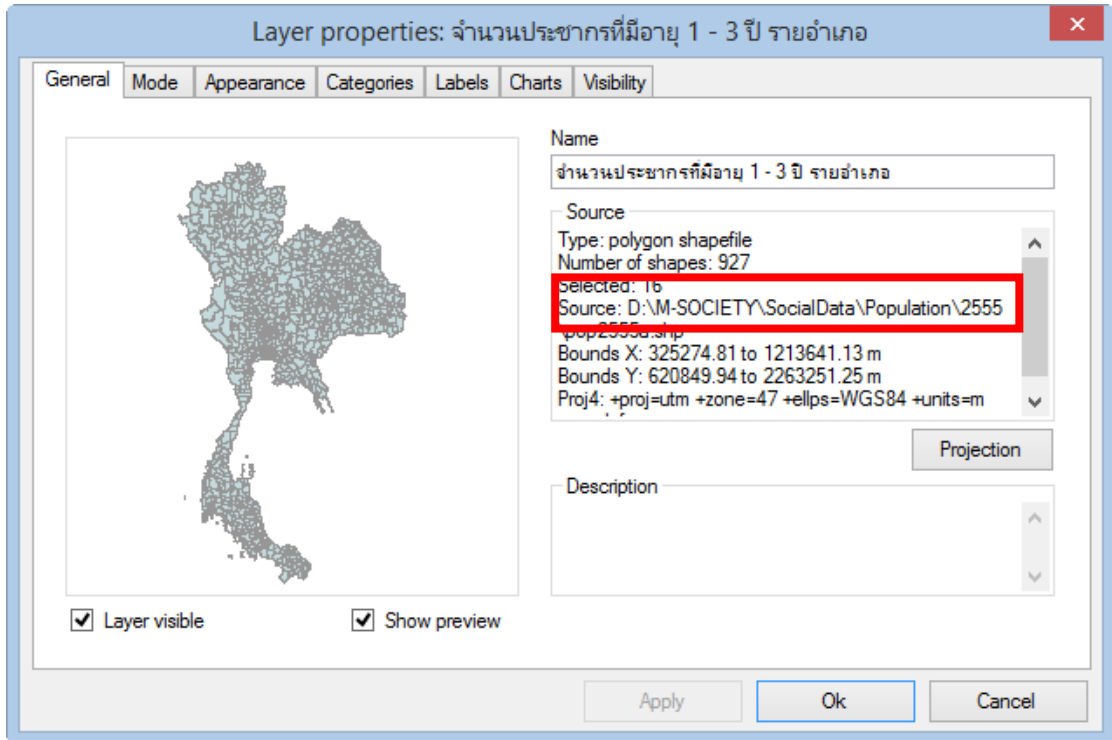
Layer properties: จำนวนประชากรที่มีอายุ 1 - 3 ปี รายอำเภอ

×

General | Mode | Appearance | Categories | Labels | Charts | Visibility

Name

จำนวนประชากรที่มีอายุ 1 - 3 ปี รายอำเภอ

Source

Type: polygon shapefile
Number of shapes: 927
Selected: 16
Source: D:\M-SOCIETY\SocialData\Population\2555
\pop2555a.shp
Bounds X: 325274.81 to 1213641.13 m
Bounds Y: 620849.94 to 2263251.25 m
Proj4: +proj=utm +zone=47 +ellps=WGS84 +units=m

Projection

Description

Layer visible

Show preview

Apply

Ok

Cancel